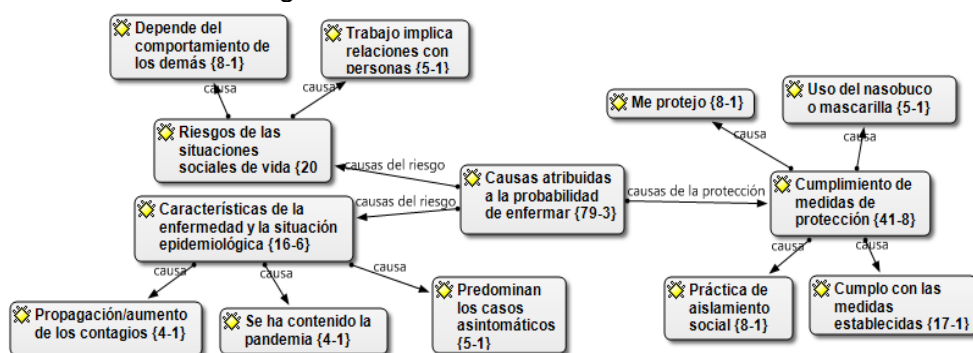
Depende del comportamiento de los demás {8-1}

Trabajo implica relaciones con personas {5-1}

causa

causa

Riesgos de las situaciones sociales de vida {20

causas del riesgo

Causas atribuidas a la probabilidad de enfermar {79-3}

causas del riesgo

Características de la enfermedad y la situación epidemiológica {16-6}

causa

causa

causa

Propagación/aumento de los contagios {4-1}

Se ha contenido la pandemia {4-1}

Predominan los casos asintomáticos {5-1}

causas de la protección

Me protejo {8-1}

Uso del nasobuco o mascarilla {5-1}

causa

causa

Cumplimiento de medidas de protección {41-8}

causa

causa

Práctica de aislamiento social {8-1}

Cumplo con las medidas establecidas {17-1}